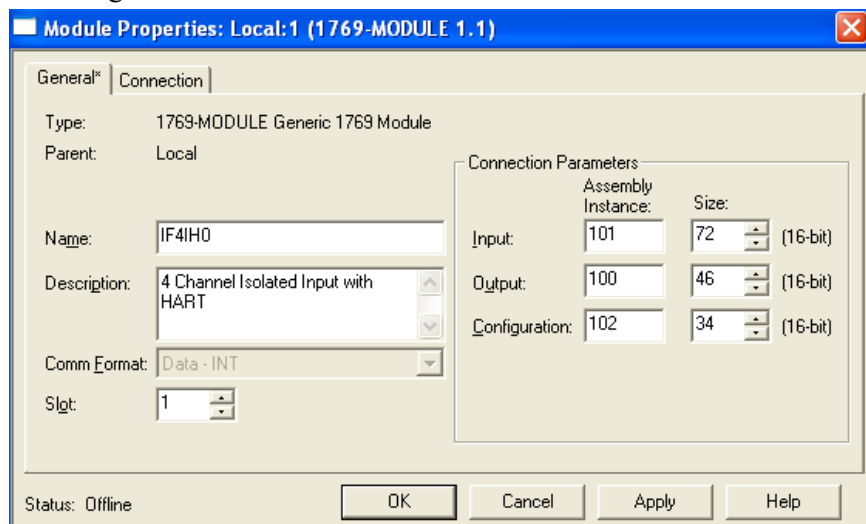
Module Properties: Local:1 (1769-MODULE 1.1)

General* | Connection

Type: 1769-MODULE Generic 1769 Module
Parent: Local

Name: IF4IH0
Description: 4 Channel Isolated Input with HART
Comm Format: Data - INT
Slot: 1

Connection Parameters

|  | Assembly Instance: | Size: |  |
|---|---|---|---|
| Input: | 101 | 72 | (16-bit) |
| Output: | 100 | 46 | (16-bit) |
| Configuration: | 102 | 34 | (16-bit) |

Status: Offline

OK | Cancel | Apply | Help